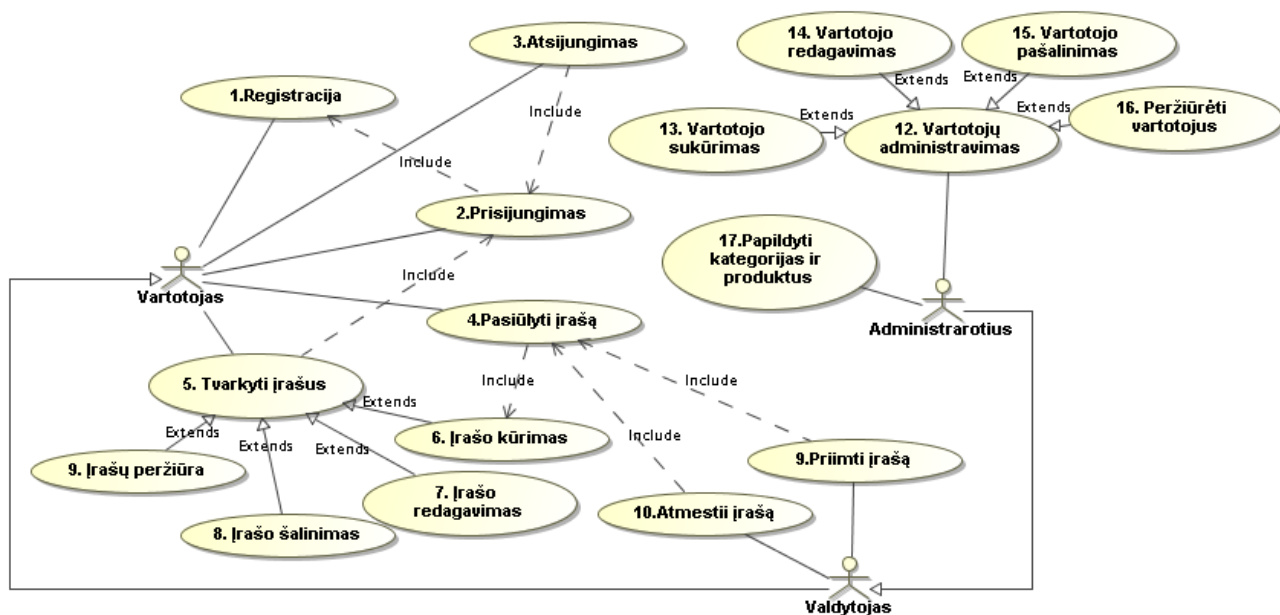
3.Atsijungimas

14. Vartotojo redagavimas

15. Vartotojo pašalinimas

1.Registracija

Include

Extends

Extends

Extends

Extends

16. Peržiūrėti vartotojus

13. Vartotojo sukūrimas

12. Vartotojų administravimas

Include

2.Prisijungimas

Include

17.Papildyti kategorijas ir produktus

Vartotojas

4.Pasiūlyti įrašą

Administrarotius

Include

Include

5. Tvarkyti įrašus

Extends

Extends

6. Įrašo kūrimas

Include

Extends

Extends

9. Įrašų peržiūra

9.Priimti įrašą

7. Įrašo redagavimas

10.Atmestii įrašą

8. Įrašo šalinimas

Valdytojas